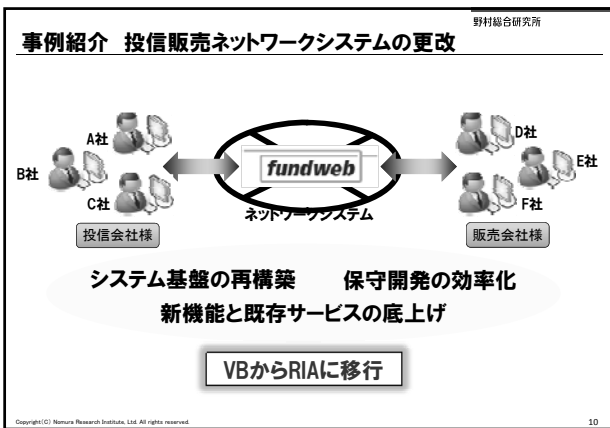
野村総合研究所

事例紹介　投信販売ネットワークシステムの更改

A社

B社

C社

fundweb

ネットワークシステム

D社

E社

F社

投信会社様

販売会社様

システム基盤の再構築　　保守開発の効率化

新機能と既存サービスの底上げ

VBからRIAに移行

Copyright(C) Nomura Research Institute, Ltd. All rights reserved.

10